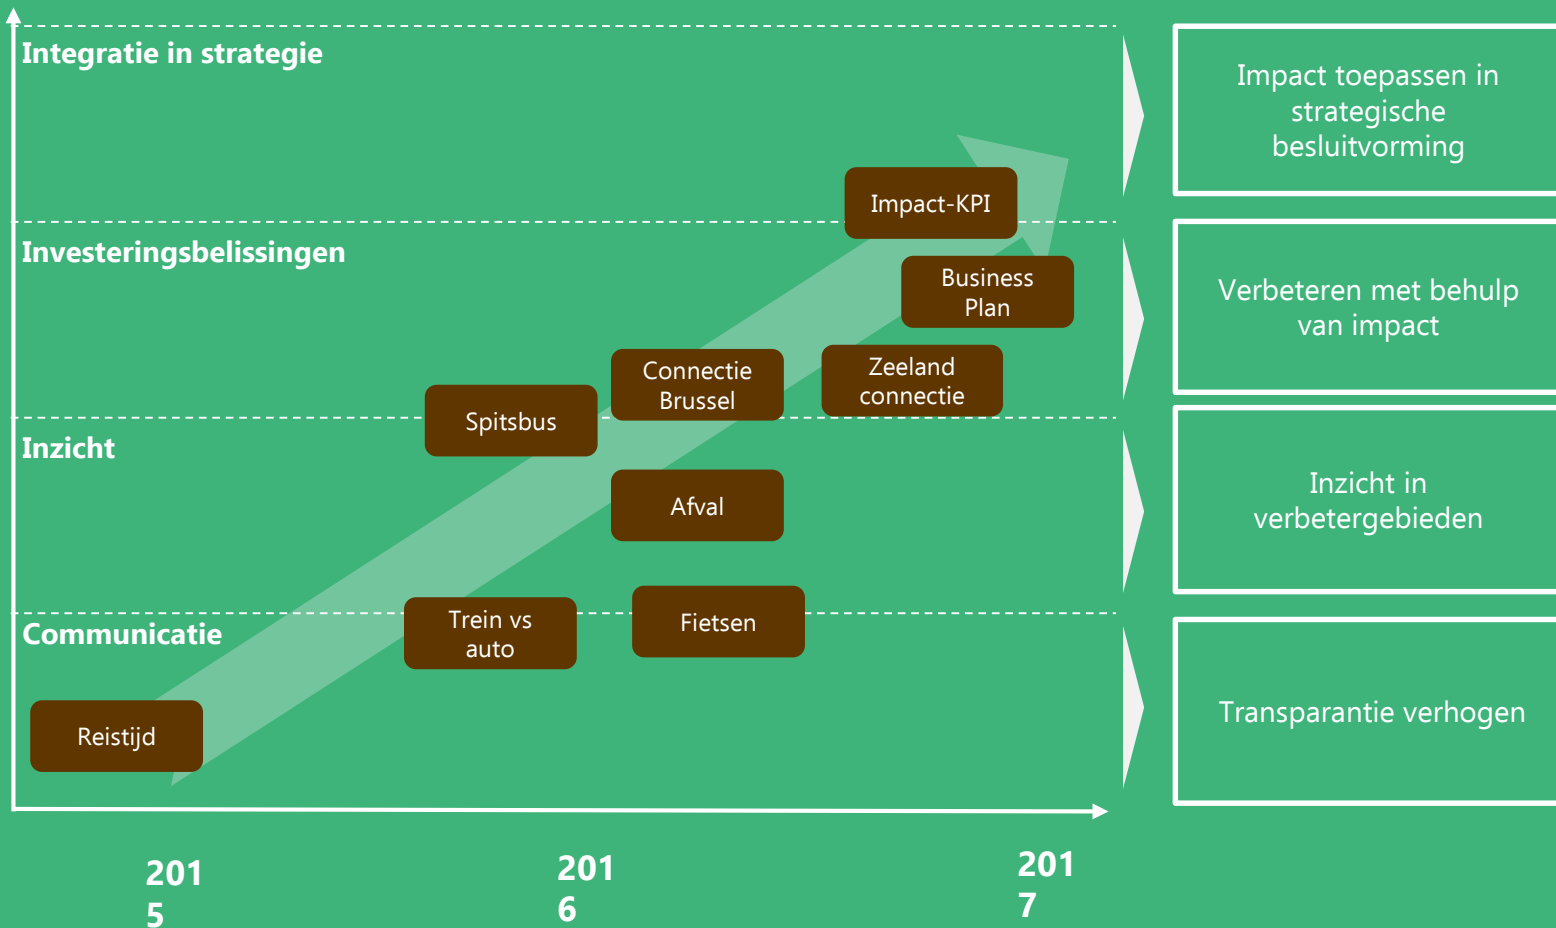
Integratie in strategie

Investeringsbelissingen

Inzicht

Communicatie

Impact-KPI

Business Plan

Connectie Brussel

Zeeland connectie

Spitsbus

Afval

Trein vs auto

Fietsen

Reistijd

201
5

201
6

201
7

Impact toepassen in strategische besluitvorming

Verbeteren met behulp van impact

Inzicht in verbetergebieden

Transparantie verhogen